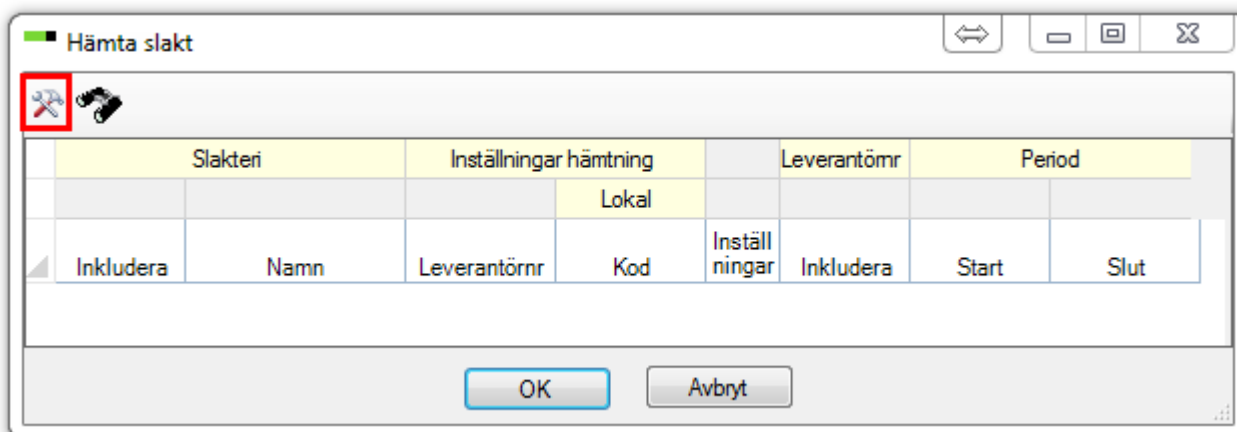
Hämta slakt

| Slakteri | | Inställningar hämtning | | | Leverantörnr | Period | |
|---|---|---|---|---|---|---|---|
| | | | Lokal | | | | |
| Inkludera | Namn | Leverantörnr | Kod | Inställningar | Inkludera | Start | Slut |

OK
Avbryt